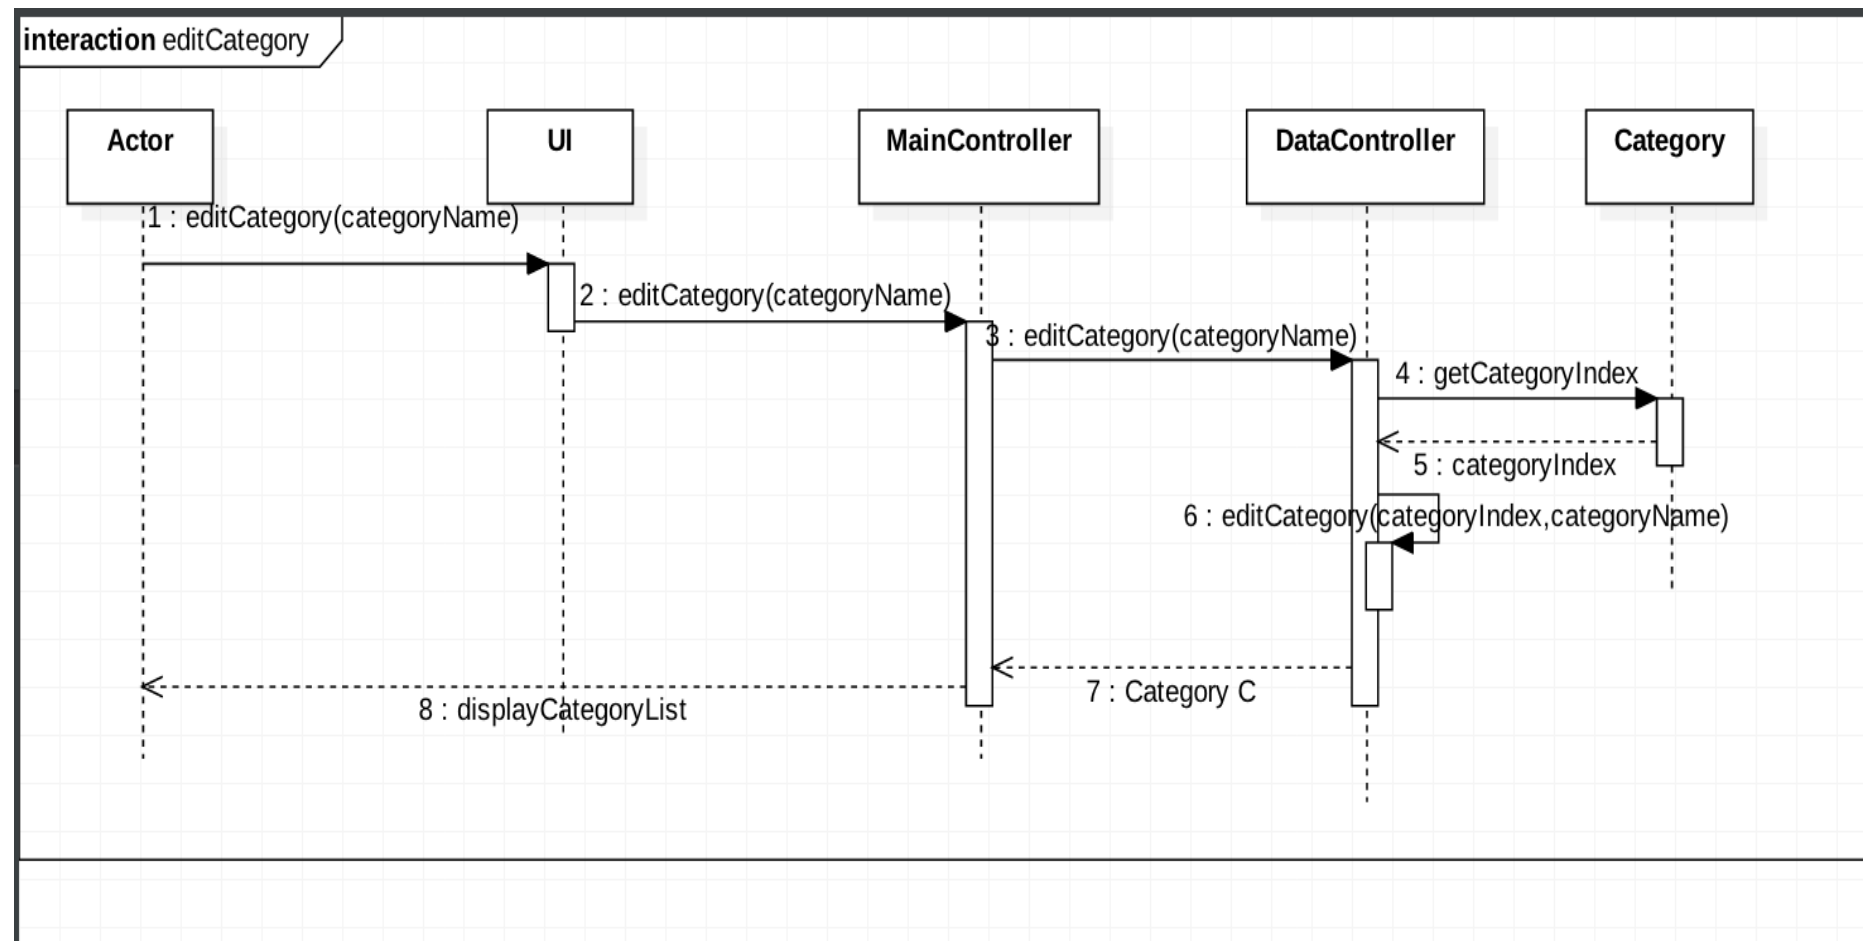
interaction editCategory

Actor

UI

MainController

DataController

Category

1 : editCategory(categoryName)

2 : editCategory(categoryName)

3 : editCategory(categoryName)

4 : getCategoryIndex

5 : categoryIndex

6 : editCategory(categoryIndex,categoryName)

7 : Category C

8 : displayCategoryList